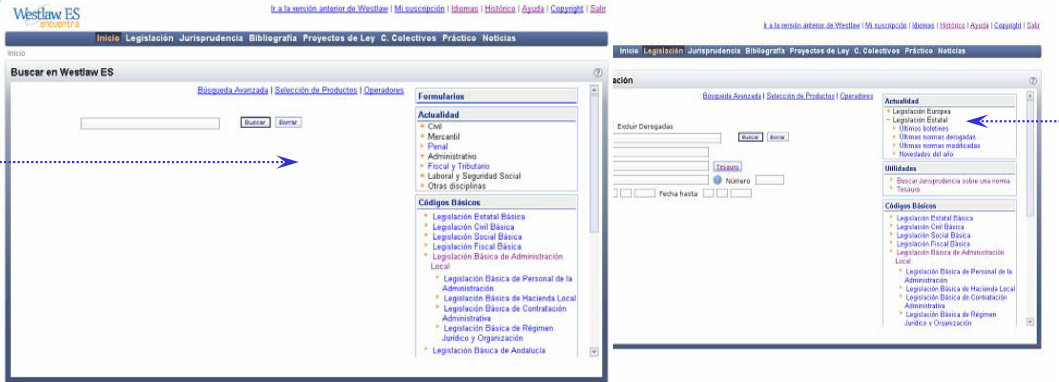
Westlaw ES encuentra

Ir a la versión anterior de Westlaw | Mi suscripción | Idiomas | Histórico | Ayuda | Copyright | Salir

Inicio Legislación Jurisprudencia Bibliografía Proyectos de Ley C. Colectivos Práctico Noticias

Inicio

Buscar en Westlaw ES

Búsqueda Avanzada | Selección de Productos | Operadores

Buscar Borrar

Formularios

Actualidad
Civil
Mercantil
Penal
Administrativo
Fiscal y Tributario
Laboral y Seguridad Social
Otras disciplinas

Códigos Básicos
Legislación Estatal Básica
Legislación Civil Básica
Legislación Social Básica
Legislación Fiscal Básica
Legislación Básica de Administración Local
Legislación Básica de Personal de la Administración
Legislación Básica de Hacienda Local
Legislación Básica de Contratación Administrativa
Legislación Básica de Régimen Jurídico y Organización
Legislación Básica de Andalucía

Ir a la versión anterior de Westlaw | Mi suscripción | Idiomas | Histórico | Ayuda | Copyright | Salir

Inicio Legislación Jurisprudencia Bibliografía Proyectos de Ley C. Colectivos Práctico Noticias

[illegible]ación

Búsqueda Avanzada | Selección de Productos | Operadores

Excluir Derogadas

Buscar Borrar

Tesauro

Número

Fecha hasta

Actualidad
Legislación Europea
Legislación Estatal
Últimos boletines
Últimas normas derogadas
Últimas normas modificadas
Novedades del año

Utilidades
Buscar Jurisprudencia sobre una norma
Tesauro

Códigos Básicos
Legislación Estatal Básica
Legislación Civil Básica
Legislación Social Básica
Legislación Fiscal Básica
Legislación Básica de Administración Local
Legislación Básica de Personal de la Administración
Legislación Básica de Hacienda Local
Legislación Básica de Contratación Administrativa
Legislación Básica de Régimen Jurídico y Organización